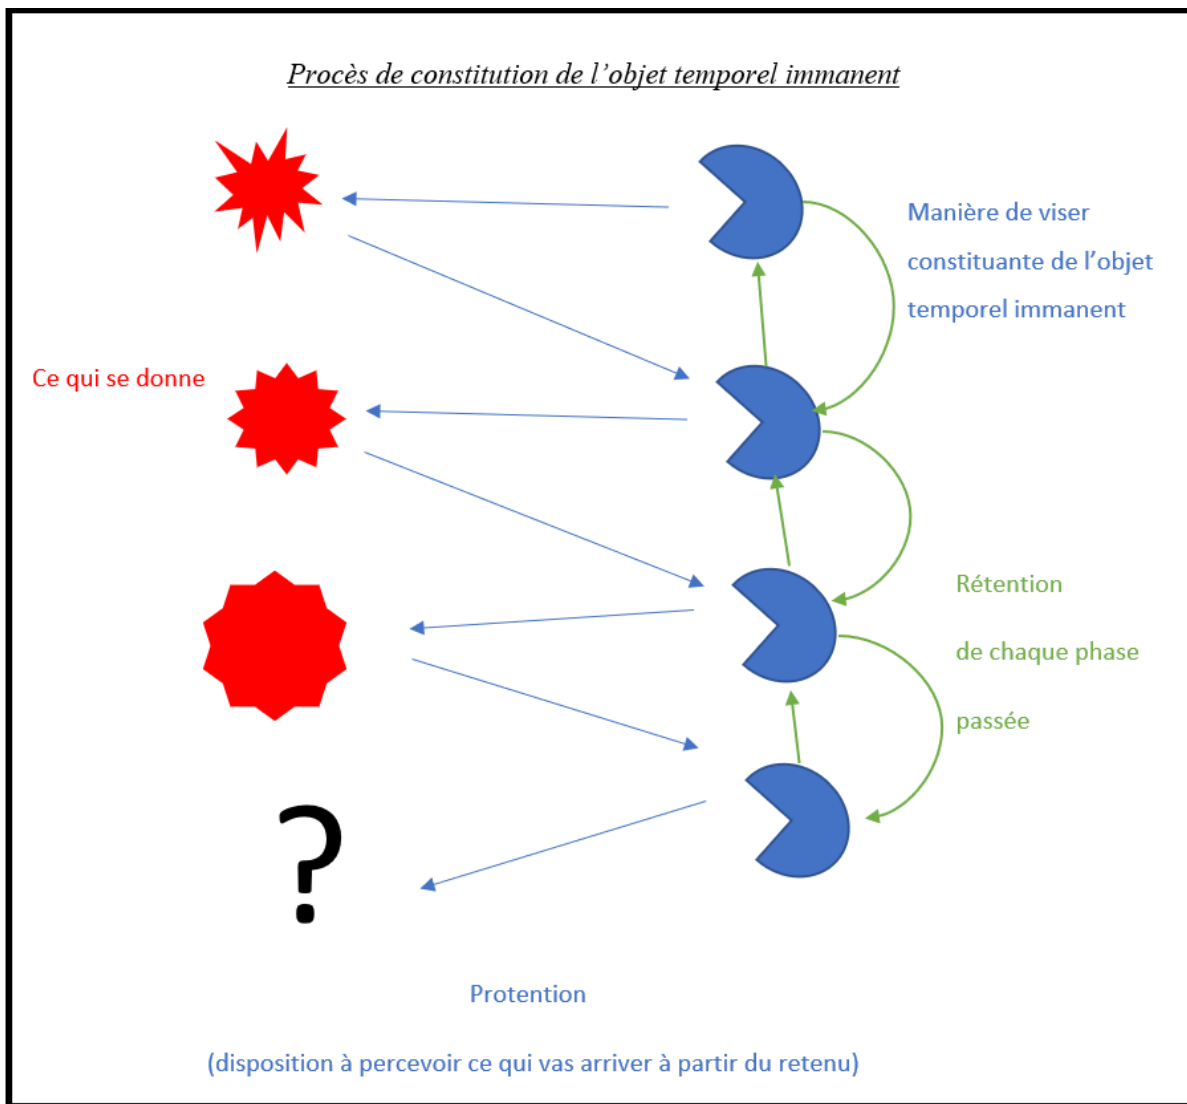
Procès de constitution de l'objet temporel immanent

Manière de viser constituante de l'objet temporel immanent

Ce qui se donne

Rétention de chaque phase passée

?

Protention

(disposition à percevoir ce qui vas arriver à partir du retenu)